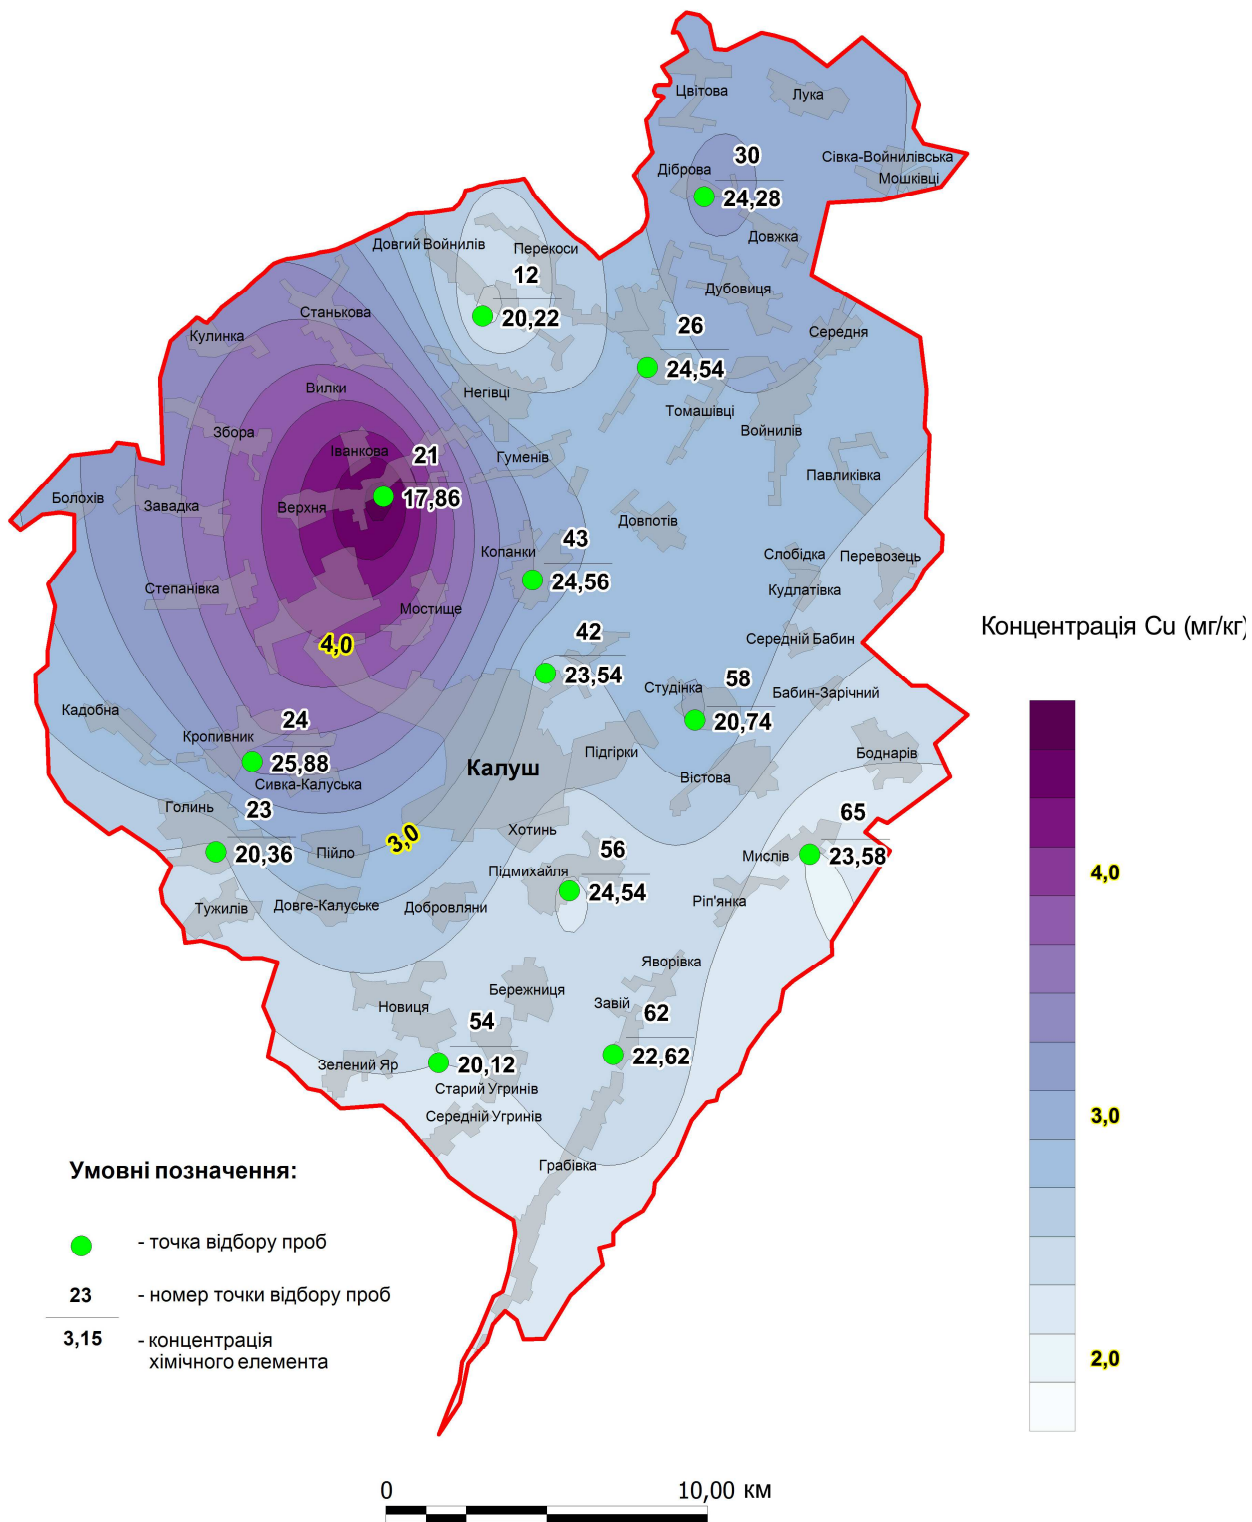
Цвітова
Лука
Діброва
30
24,28
Сівка-Войнилівська
Мошківці
Довжка
Довгий Войнилів
Перекоси
12
20,22
Дубовиця
26
24,54
Середня
Станькова
Кулинка
Вилки
Негівці
Томашівці
Войнилів
Збора
Іванкова
21
17,86
Гуменів
Павликівка
Болохів
Завадка
Верхня
Довпотів
Копанки
43
24,56
Слобідка
Перевозець
Степанівка
Кудлатівка
Мостище
4,0
42
23,54
Середній Бабин
Концентрація Cu (мг/кг)
Студінка
58
20,74
Бабин-Зарічний
Кадобна
24
Кропивник
25,88
Підгірки
Боднарів
Калуш
Сивка-Калуська
Вістова
Голинь
23
65
Хотинь
3,0
20,36
Пійло
56
Мислів
23,58
Підмихайля
24,54
Тужилів
Довге-Калуське
Довпровляни
Ріп'янка
Яворівка
Бережниця
Завій
Новиця
54
62
Зелений Яр
20,12
22,62
Старий Угринів
Середній Угринів
Грабівка
4,0
3,0
2,0
Умовні позначення:
- точка відбору проб
23 - номер точки відбору проб
3,15 - концентрація хімічного елемента
0
10,00 км